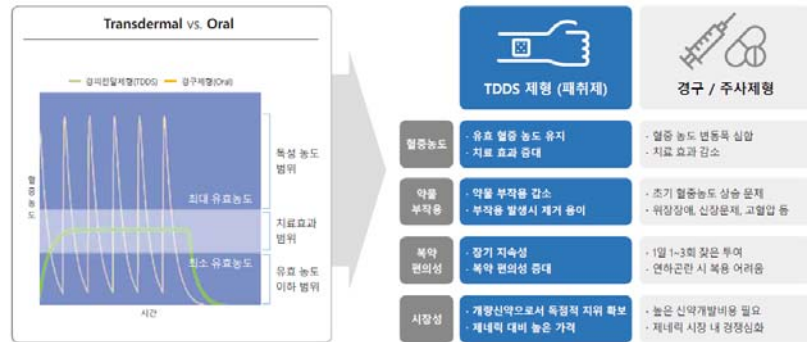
Transdermal vs. Oral

경피전달제형(TDDS) 경구제형(Oral)

혈중농도

최대 유효농도

최소 유효농도

시간

독성 농도 범위

치료효과 범위

유효 농도 이하 범위

TDDS 제형 (패취제)

경구 / 주사제형

혈중농도

· 유효 혈중 농도 유지
· 치료 효과 증대

· 혈중 농도 변동폭 심함
· 치료 효과 감소

약물 부작용

· 약물 부작용 감소
· 부작용 발생시 제거 용이

· 초기 혈중농도 상승 문제
· 위장장애, 신장문제, 고혈압 등

복약 편의성

· 장기 지속성
· 복약 편의성 증대

· 1일 1~3회 잦은 투여
· 연하곤란 시 복용 어려움

시장성

· 개량신약으로서 독점적 지위 확보
· 제네릭 대비 높은 가격

· 높은 신약개발비용 필요
· 제네릭 시장 내 경쟁심화